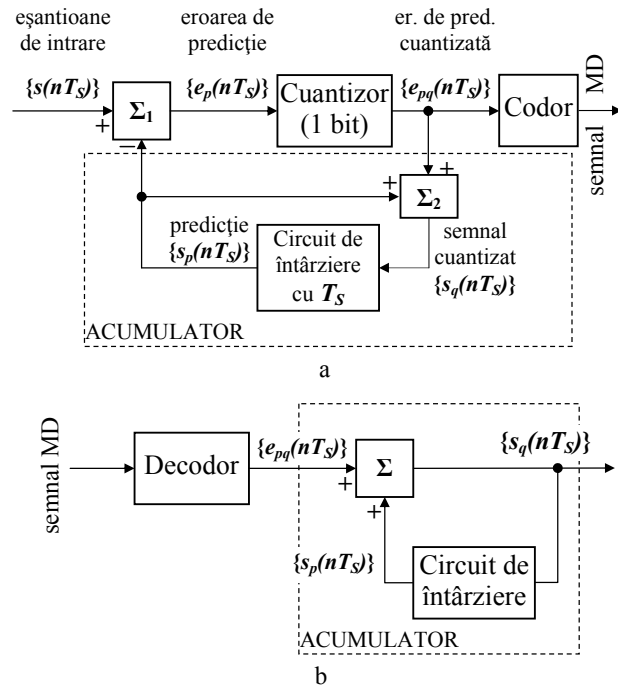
eşantioane de intrare

eroarea de predicţie

er. de pred. cuantizată

$\{s(nT_S)\}$

$\Sigma_1$

$\{e_p(nT_S)\}$

Cuantizor (1 bit)

$\{e_{pq}(nT_S)\}$

Codor

semnal MD

+

−

+

+

$\Sigma_2$

predicţie $\{s_p(nT_S)\}$

Circuit de întârziere cu $T_S$

semnal cuantizat $\{s_q(nT_S)\}$

ACUMULATOR

a

semnal MD

Decodor

$\{e_{pq}(nT_S)\}$

$\Sigma$

$\{s_q(nT_S)\}$

+

+

$\{s_p(nT_S)\}$

Circuit de întârziere

ACUMULATOR

b